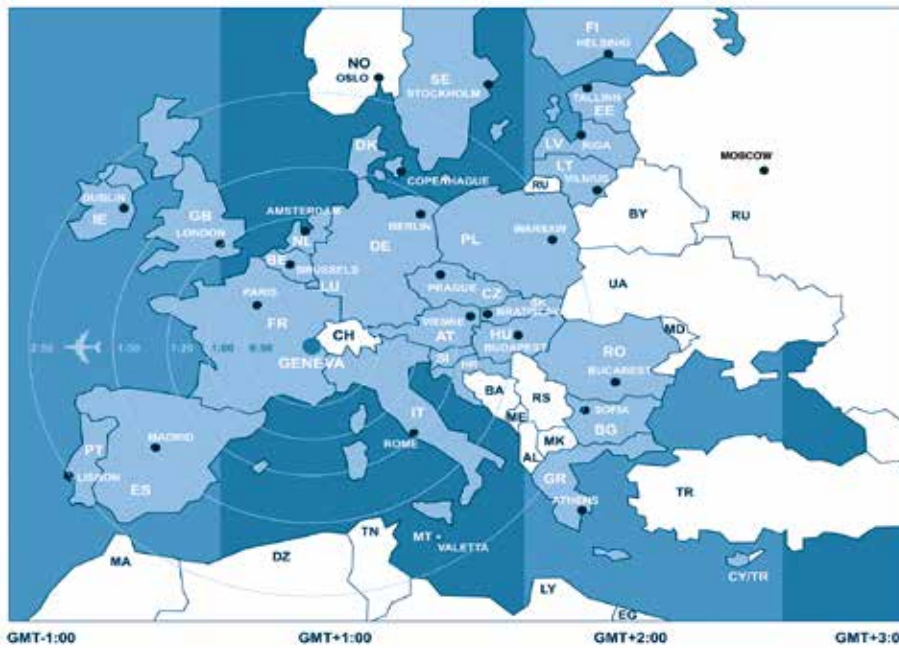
FI
HELSINKI

NO
OSLO

SE
STOCKHOLM

TALLINN
EE

LV
RIGA

LT
VILNIUS

MOSCOW

DK

COPENHAGUE

RU

BY

RU

DUBLIN
IE

GB
LONDON

AMSTERDAM
NL

BERLIN
DE

PL
WARSAW

BE
BRUSSELS

LU

PARIS

FR

PRAGUE
CZ

SK
BRATISLAVA

UA

CH
GENEVA

VIENNE
AT

HU
BUDAPEST

MD

2:00
1:00
1:25
1:00
0:50

SI
HR

RO
BUCAREST

BA
RS
ME

SOFIA
BG

MK
AL

IT
ROME

MADRID

PT
LISBON
ES

GR
ATHENS

TR

TN

MT • VALETTA

MA

DZ

LY

EG

CY/TR

GMT-1:00
GMT+1:00
GMT+2:00
GMT+3:0